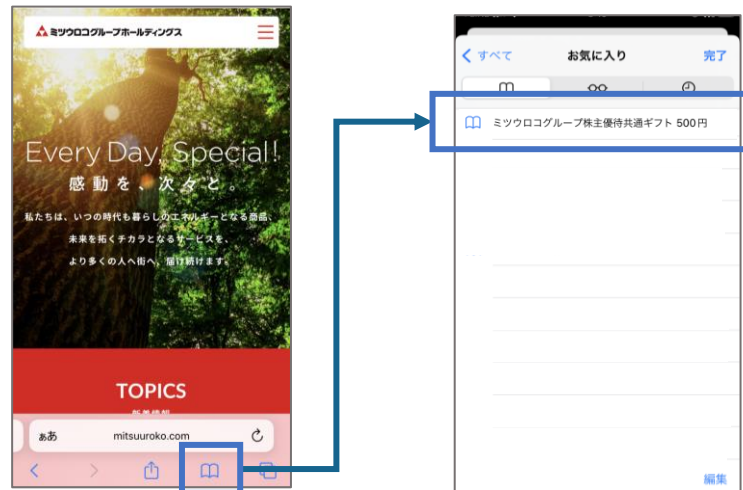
ミツウロコグループホールディングス

Every Day, Special!
感動を、次々と。

私たちは、いつの時代も暮らしのエネルギーとなる商品、未来を拓くチカラとなるサービスを、より多くの人へ街へ、届け続けます。

TOPICS
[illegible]

ぁあ mitsuuroko.com

< すべて お気に入り 完了

ミツウロコグループ株主優待共通ギフト 500円

編集